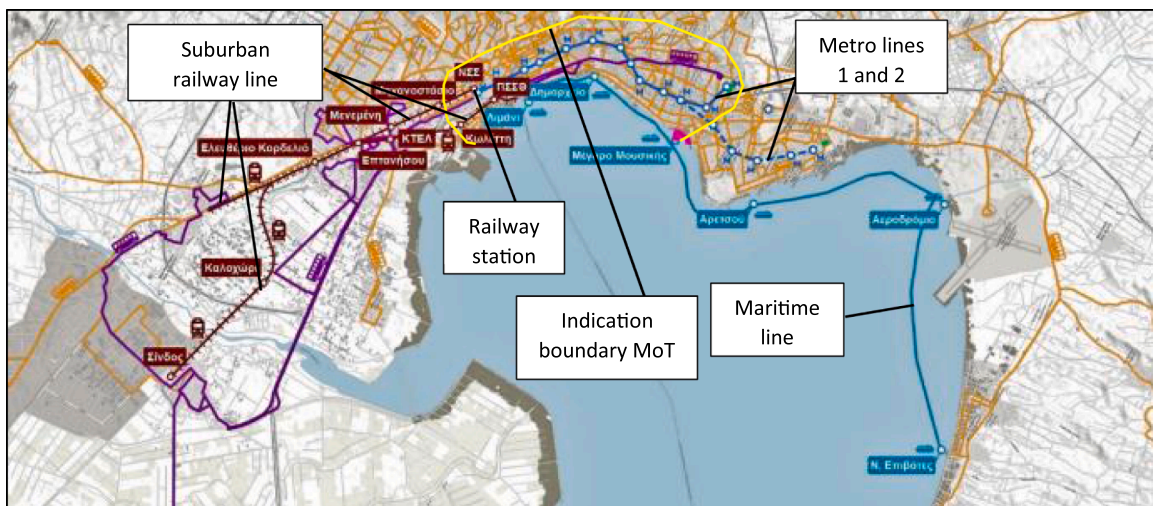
Suburban railway line

Metro lines 1 and 2

Railway station

Indication boundary MoT

Maritime line

ΝΣΣ
ΠΣΕΘ
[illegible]αναστάσιο
Μενεμένη
ΚΤΕΛ
Κωλέττη
Ελευθέριο Κορδελιό
Επτανήσου
Λιμάνι
Δημαρχείο
Μέγαρο Μουσικής
Αρετσού
Αεροδρόμιο
Καλοχώρι
Σίνδος
Ν. Επιβάτες